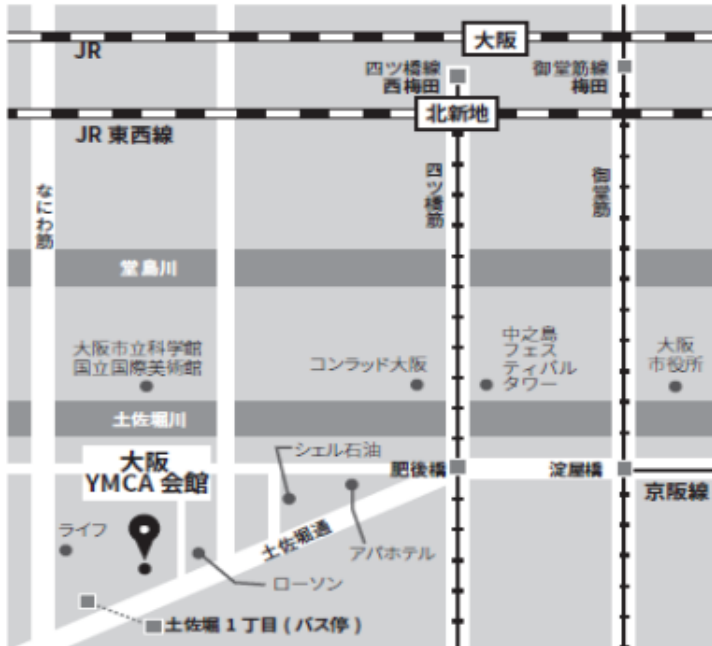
JR

大阪

四ツ橋線
西梅田

御堂筋線
梅田

北新地

JR 東西線

なにわ筋

四ツ橋筋

御堂筋

堂島川

大阪市立科学館
国立国際美術館

コンラッド大阪

中之島
フェス
ティバル
タワー

大阪
市役所

土佐堀川

シェル石油

大阪
YMCA 会館

肥後橋

淀屋橋

京阪線

ライフ

土佐堀通

アパホテル

ローソン

土佐堀 1 丁目 ( バス停 )